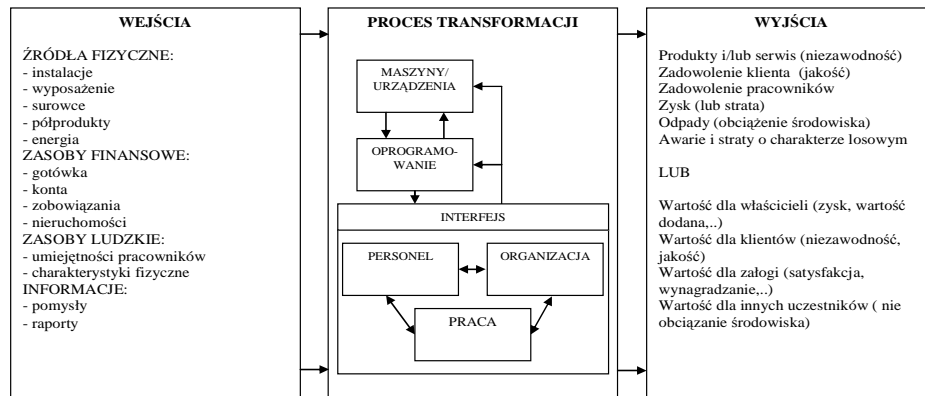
WEJŚCIA

ŹRÓDŁA FIZYCZNE:
- instalacje
- wyposażenie
- surowce
- półprodukty
- energia
ZASOBY FINANSOWE:
- gotówka
- konta
- zobowiązania
- nieruchomości
ZASOBY LUDZKIE:
- umiejętności pracowników
- charakterystyki fizyczne
INFORMACJE:
- pomysły
- raporty

PROCES TRANSFORMACJI

MASZYNY/ URZĄDZENIA

OPROGRAMOWANIE

INTERFEJS

PERSONEL

ORGANIZACJA

PRACA

WYJŚCIA

Produkty i/lub serwis (niezawodność)
Zadowolenie klienta (jakość)
Zadowolenie pracowników
Zysk (lub strata)
Odpady (obciążenie środowiska)
Awarie i straty o charakterze losowym

LUB

Wartość dla właścicieli (zysk, wartość dodana,..)
Wartość dla klientów (niezawodność, jakość)
Wartość dla załogi (satysfakcja, wynagradzanie,..)
Wartość dla innych uczestników ( nie obciążanie środowiska)